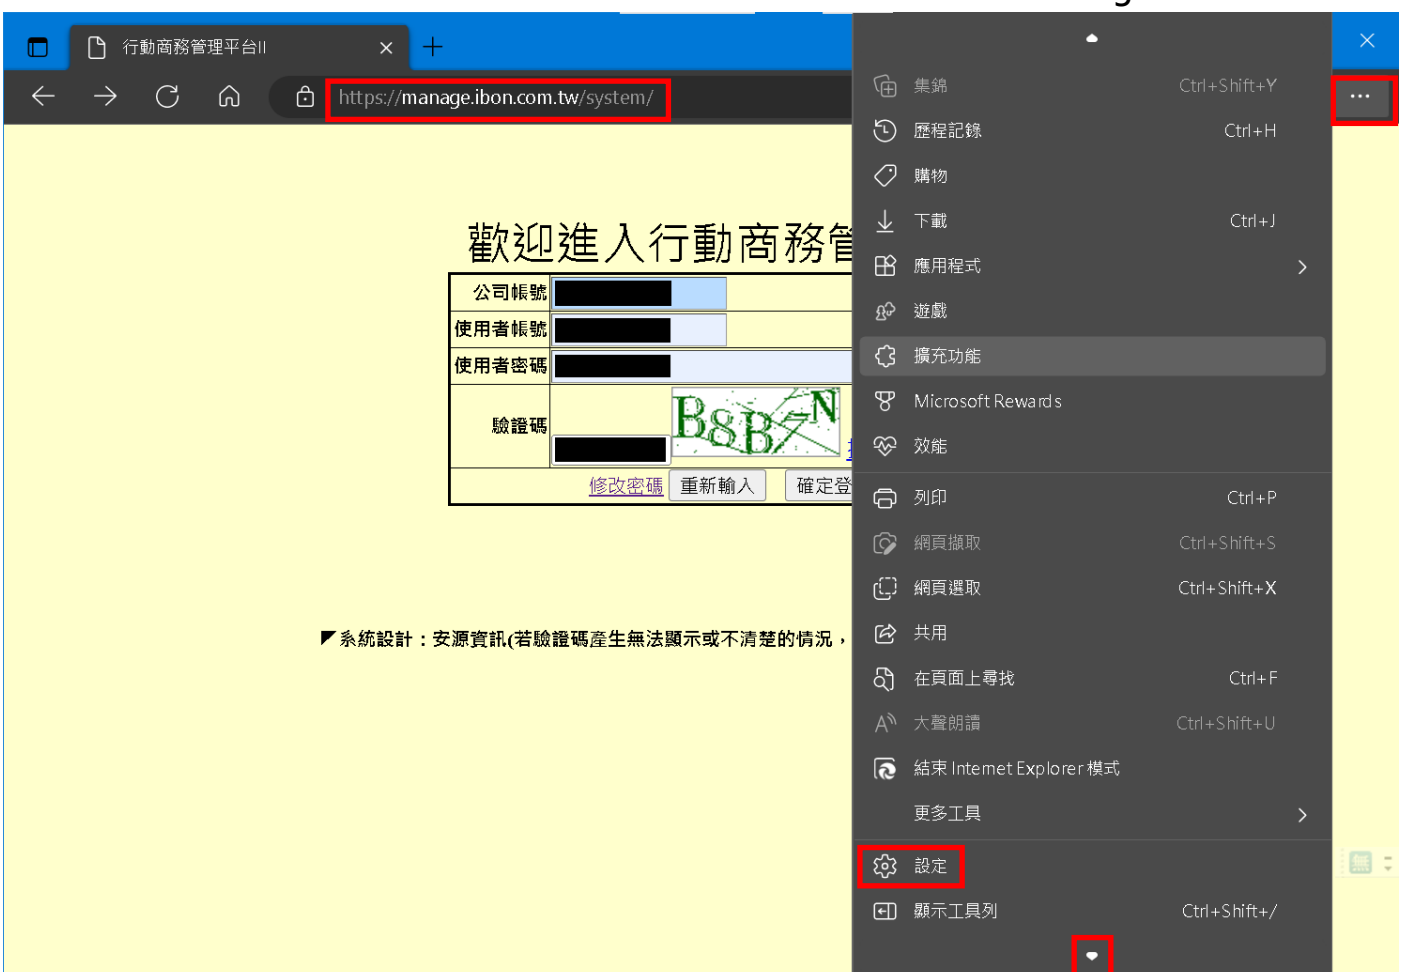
行動商務管理平台II

https://manage.ibon.com.tw/system/

歡迎進入行動商務管

| 公司帳號 | |
|---|---|
| 使用者帳號 | |
| 使用者密碼 | |
| 驗證碼 | B8B7N |

修改密碼 重新輸入 確定登

◤系統設計：安源資訊(若驗證碼產生無法顯示或不清楚的情況，

集錦 Ctrl+Shift+Y
歷程記錄 Ctrl+H
購物
下載 Ctrl+J
應用程式
遊戲
擴充功能
Microsoft Rewards
效能
列印 Ctrl+P
網頁擷取 Ctrl+Shift+S
網頁選取 Ctrl+Shift+X
共用
在頁面上尋找 Ctrl+F
大聲朗讀 Ctrl+Shift+U
結束 Internet Explorer 模式
更多工具
設定
顯示工具列 Ctrl+Shift+/